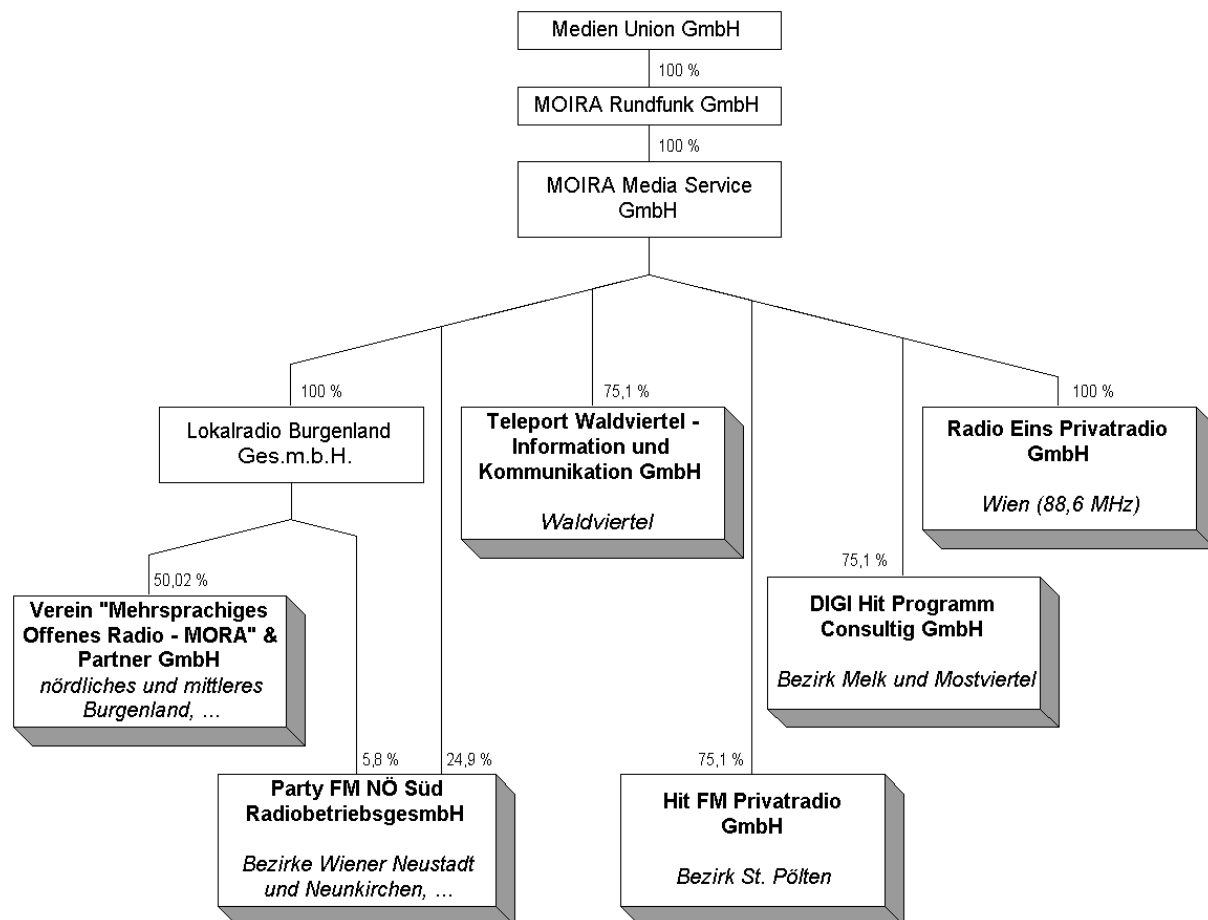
Medien Union GmbH

100 %

MOIRA Rundfunk GmbH

100 %

MOIRA Media Service GmbH

100 %

Lokalradio Burgenland Ges.m.b.H.

75,1 %

**Teleport Waldviertel - Information und Kommunikation GmbH**

*Waldviertel*

100 %

**Radio Eins Privatradio GmbH**

*Wien (88,6 MHz)*

50,02 %

**Verein "Mehrsprachiges Offenes Radio - MORA" & Partner GmbH**

*nördliches und mittleres Burgenland, ...*

75,1 %

**DIGI Hit Programm Consultig GmbH**

*Bezirk Melk und Mostviertel*

5,8 %

24,9 %

**Party FM NÖ Süd RadiobetriebsgesmbH**

*Bezirke Wiener Neustadt und Neunkirchen, ...*

75,1 %

**Hit FM Privatradio GmbH**

*Bezirk St. Pölten*